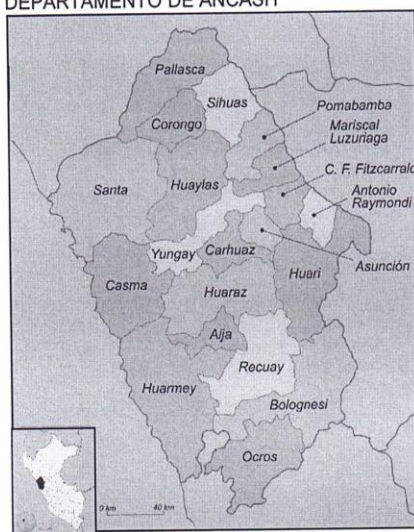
DEPARTAMENTO DE ANCASH

Pallasca
Sihuas
Pomabamba
Corongo
Mariscal Luzuriaga
Santa
Huaylas
C. F. Fitzcarrald
Antonio Raymondi
Yungay
Carhuaz
Asunción
Casma
Huari
Huaraz
Aija
Recuay
Huarmey
Bolognesi
Ocros
0 km
40 km